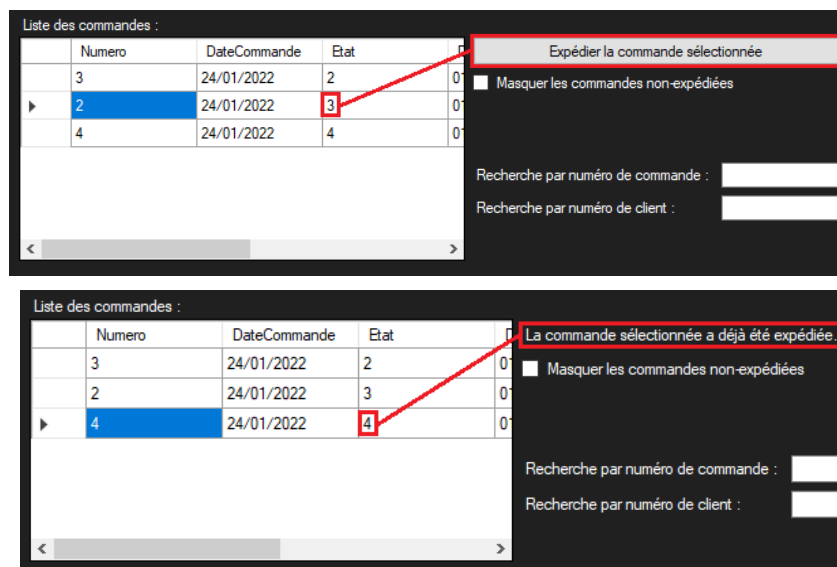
Liste des commandes :

| | Numero | DateCommande | Etat | D |
|---|---|---|---|---|
| | 3 | 24/01/2022 | 2 | 0 |
| ▶ | 2 | 24/01/2022 | 3 | 0 |
| | 4 | 24/01/2022 | 4 | 0 |

Expédier la commande sélectionnée

Masquer les commandes non-expédiées

Recherche par numéro de commande :

Recherche par numéro de client :

Liste des commandes :

| | Numero | DateCommande | Etat | 0 |
|---|---|---|---|---|
| | 3 | 24/01/2022 | 2 | 0 |
| | 2 | 24/01/2022 | 3 | 0 |
| ▶ | 4 | 24/01/2022 | 4 | 0 |

La commande sélectionnée a déjà été expédiée.

Masquer les commandes non-expédiées

Recherche par numéro de commande :

Recherche par numéro de client :